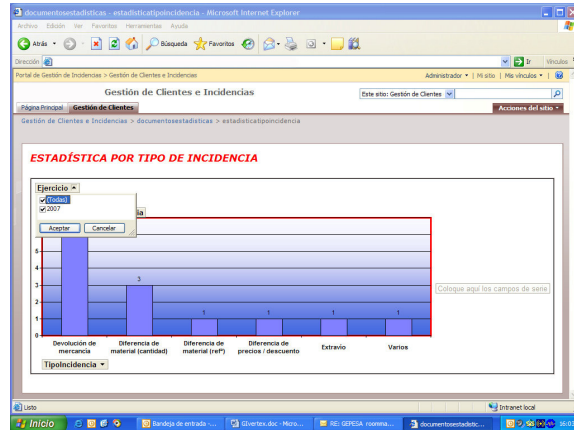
documentosestadisticas - estadisticatipoincidencia - Microsoft Internet Explorer

Archivo Edición Ver Favoritos Herramientas Ayuda

Atrás Búsqueda Favoritos

Dirección

Ir Vínculos

Portal de Gestión de Incidencias > Gestión de Clientes e Incidencias

Administrador ▾ | Mi sitio | Mis vínculos ▾

Gestión de Clientes e Incidencias

Este sitio: Gestión de Clientes

Página Principal Gestión de Clientes

Acciones del sitio ▾

Gestión de Clientes e Incidencias > documentosestadisticas > estadisticatipoincidencia

ESTADÍSTICA POR TIPO DE INCIDENCIA

Ejercicio ▴

(Todas)

2007

Aceptar Cancelar

Coloque aquí los campos de serie

| | Devolución de mercancía | Diferencia de material (cantidad) | Diferencia de material (ref°) | Diferencia de precios / descuento | Extravío | Varios |
|---|---|---|---|---|---|---|
| | | 3 | 1 | 1 | 1 | 1 |

0 1 2 3 4 5

TipoIncidencia ▾

Listo

Intranet local

Inicio

Bandeja de entrada -...

GIvertex.doc - Micro...

RE: GEPESA roomma...

documentosestadistic...

16:03